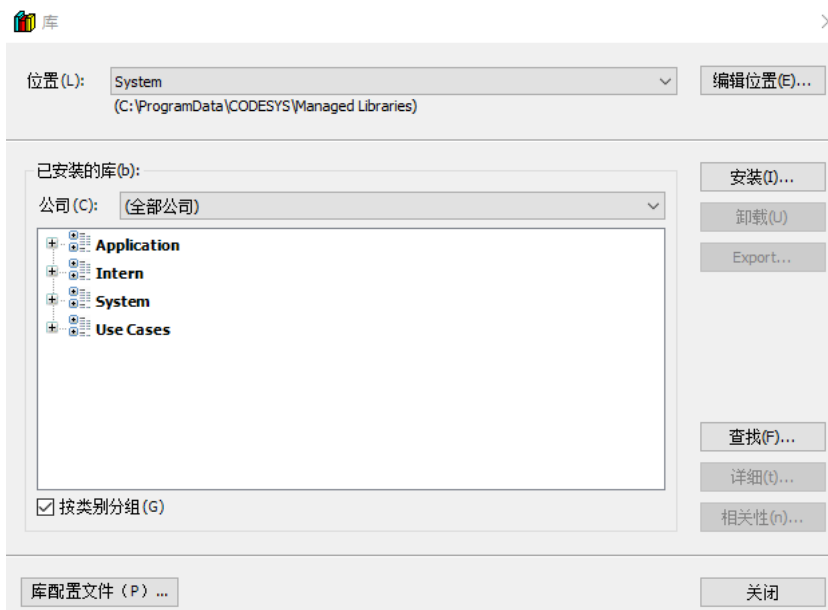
库

位置(L): System

(C:\ProgramData\CODESYS\Managed Libraries)

编辑位置(E)...

已安装的库(b):

公司(C): (全部公司)

Application
Intern
System
Use Cases

☑ 按类别分组(G)

安装(I)...
卸载(U)
Export...

查找(F)...
详细(t)...
相关性(n)...

库配置文件（P）...

关闭